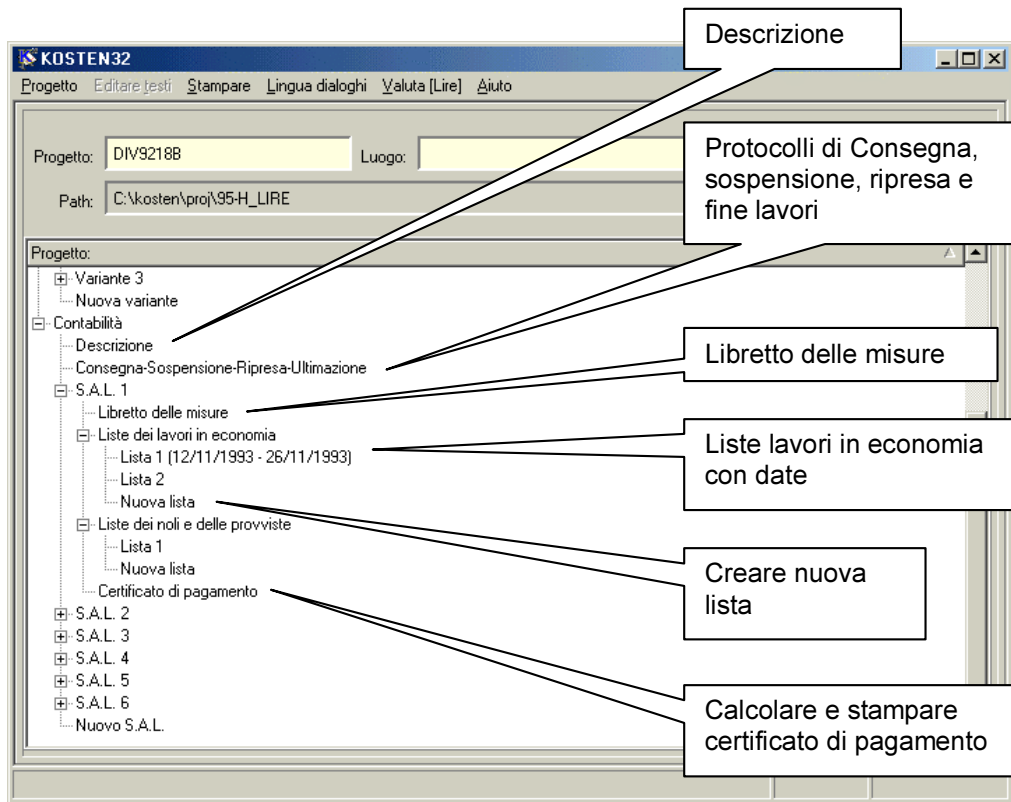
KOSTEN32

Progetto Editare testi Stampare Lingua dialoghi Valuta [Lire] Aiuto

Descrizione

Progetto: DIV9218B Luogo:

Path: C:\kosten\proj\95-H_LIRE

Protocolli di Consegna, sospensione, ripresa e fine lavori

Progetto:
Variante 3
Nuova variante
Contabilità
Descrizione
Consegna-Sospensione-Ripresa-Ultimazione
S.A.L. 1
Libretto delle misure
Liste dei lavori in economia
Lista 1 (12/11/1993 - 26/11/1993)
Lista 2
Nuova lista
Liste dei noli e delle provviste
Lista 1
Nuova lista
Certificato di pagamento
S.A.L. 2
S.A.L. 3
S.A.L. 4
S.A.L. 5
S.A.L. 6
Nuovo S.A.L.

Libretto delle misure

Liste lavori in economia con date

Creare nuova lista

Calcolare e stampare certificato di pagamento